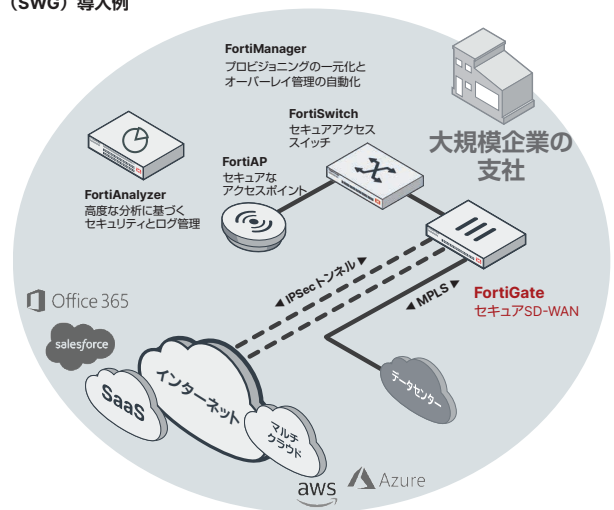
（SWG）導入例

FortiManager
プロビジョニングの一元化とオーバーレイ管理の自動化

FortiSwitch
セキュアアクセススイッチ

大規模企業の支社

FortiAnalyzer
高度な分析に基づくセキュリティとログ管理

FortiAP
セキュアなアクセスポイント

IPSecトンネル

MPLS

FortiGate
セキュアSD-WAN

Office 365

salesforce

SaaS

インターネット

マルチクラウド

データセンター

aws

Azure